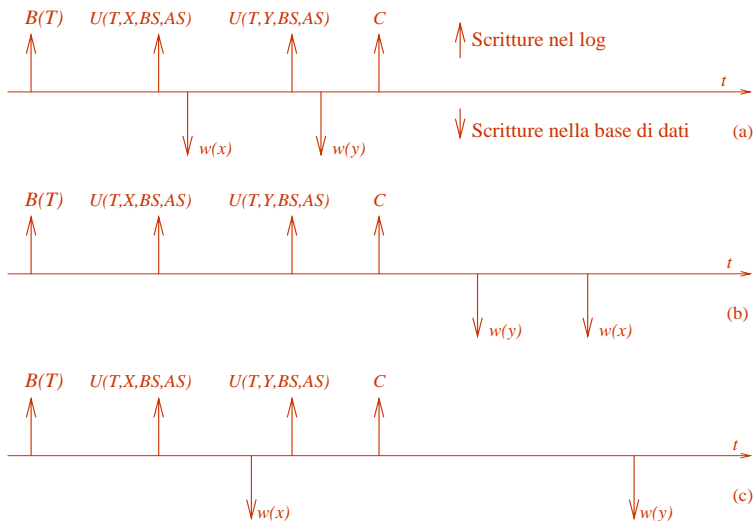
$B(T)$ $U(T,X,BS,AS)$ $U(T,Y,BS,AS)$ $C$

Scritture nel log

$t$

$w(x)$ $w(y)$

Scritture nella base di dati

(a)

$B(T)$ $U(T,X,BS,AS)$ $U(T,Y,BS,AS)$ $C$

$t$

$w(y)$ $w(x)$

(b)

$B(T)$ $U(T,X,BS,AS)$ $U(T,Y,BS,AS)$ $C$

$t$

$w(x)$ $w(y)$

(c)